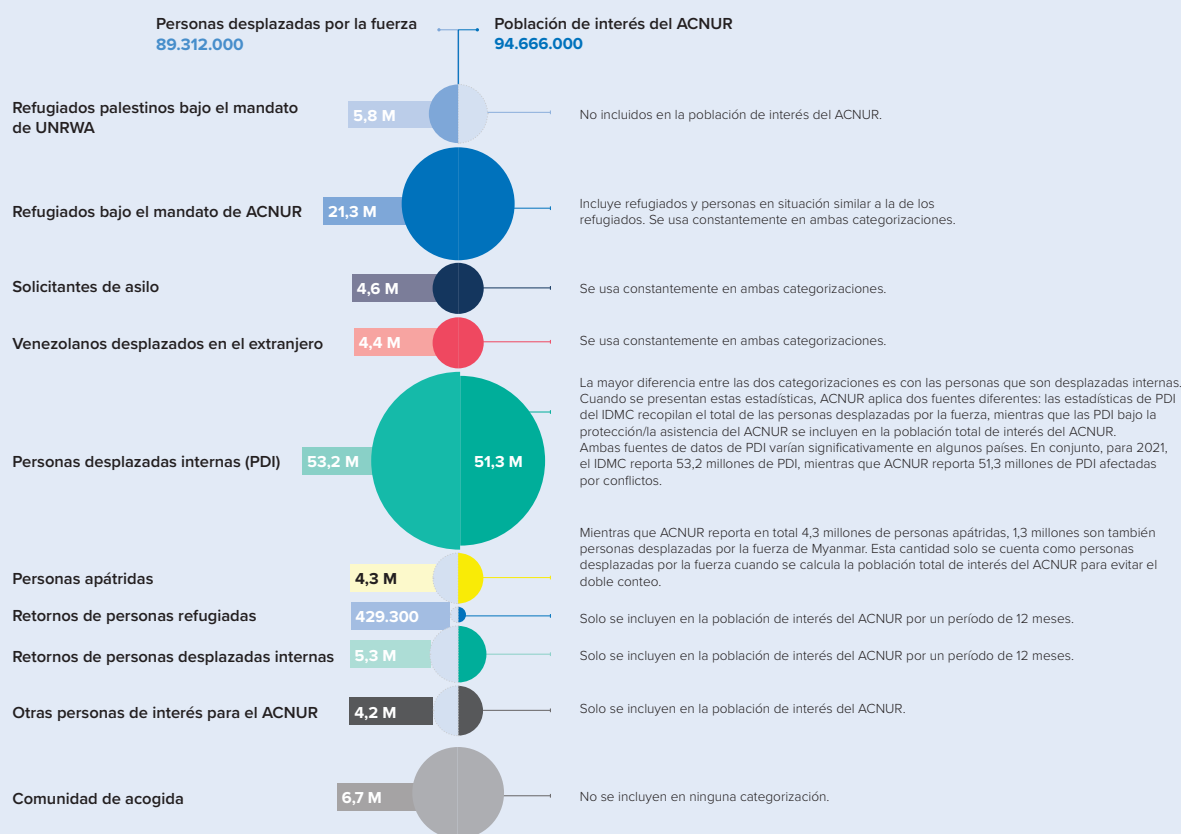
Personas desplazadas por la fuerza
89.312.000

Población de interés del ACNUR
94.666.000

Refugiados palestinos bajo el mandato de UNRWA
5,8 M
No incluidos en la población de interés del ACNUR.

Refugiados bajo el mandato de ACNUR
21,3 M
Incluye refugiados y personas en situación similar a la de los refugiados. Se usa constantemente en ambas categorizaciones.

Solicitantes de asilo
4,6 M
Se usa constantemente en ambas categorizaciones.

Venezolanos desplazados en el extranjero
4,4 M
Se usa constantemente en ambas categorizaciones.

Personas desplazadas internas (PDI)
53,2 M
51,3 M
La mayor diferencia entre las dos categorizaciones es con las personas que son desplazadas internas. Cuando se presentan estas estadísticas, ACNUR aplica dos fuentes diferentes: las estadísticas de PDI del IDMC recopilan el total de las personas desplazadas por la fuerza, mientras que las PDI bajo la protección/la asistencia del ACNUR se incluyen en la población total de interés del ACNUR. Ambas fuentes de datos de PDI varían significativamente en algunos países. En conjunto, para 2021, el IDMC reporta 53,2 millones de PDI, mientras que ACNUR reporta 51,3 millones de PDI afectadas por conflictos.

Personas apátridas
4,3 M
Mientras que ACNUR reporta en total 4,3 millones de personas apátridas, 1,3 millones son también personas desplazadas por la fuerza de Myanmar. Esta cantidad solo se cuenta como personas desplazadas por la fuerza cuando se calcula la población total de interés del ACNUR para evitar el doble conteo.

Retornos de personas refugiadas
429.300
Solo se incluyen en la población de interés del ACNUR por un período de 12 meses.

Retornos de personas desplazadas internas
5,3 M
Solo se incluyen en la población de interés del ACNUR por un período de 12 meses.

Otras personas de interés para el ACNUR
4,2 M
Solo se incluyen en la población de interés del ACNUR.

Comunidad de acogida
6,7 M
No se incluyen en ninguna categorización.